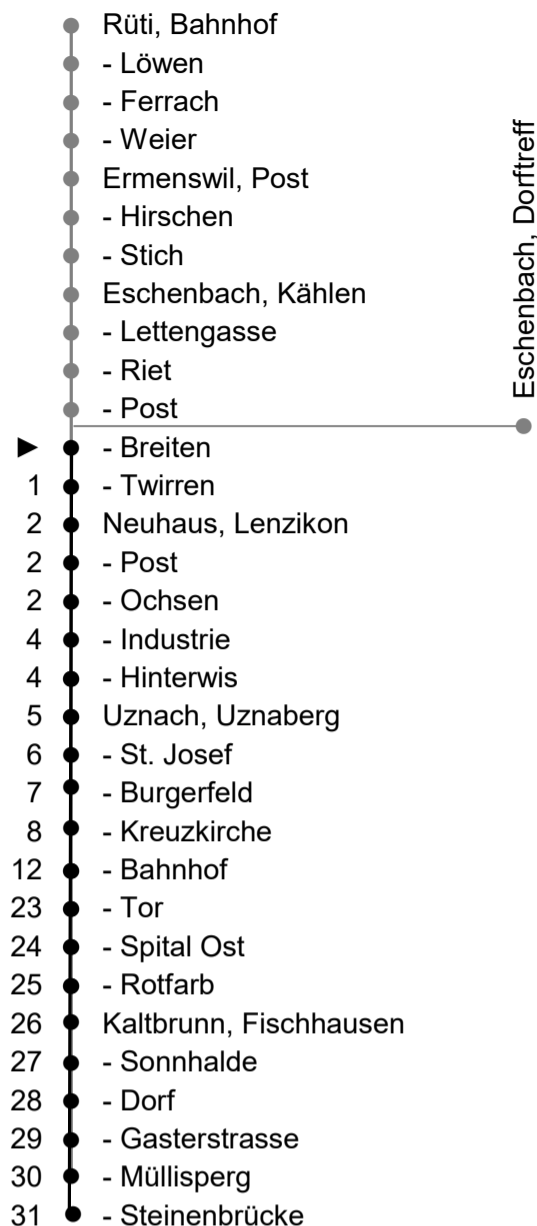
Rüti, Bahnhof
- Löwen
- Ferrach
- Weier
Ermenswil, Post
- Hirschen
- Stich
Eschenbach, Kählen
- Lettengasse
- Riet
- Post

Eschenbach, Dorftreff

► - Breiten
1 - Twirren
2 Neuhaus, Lenzikon
2 - Post
2 - Ochsen
4 - Industrie
4 - Hinterwis
5 Uznach, Uznaberg
6 - St. Josef
7 - Burgerfeld
8 - Kreuzkirche
12 - Bahnhof
23 - Tor
24 - Spital Ost
25 - Rotfarb
26 Kaltbrunn, Fischhausen
27 - Sonnhalde
28 - Dorf
29 - Gasterstrasse
30 - Müllisperg
31 - Steinenbrücke